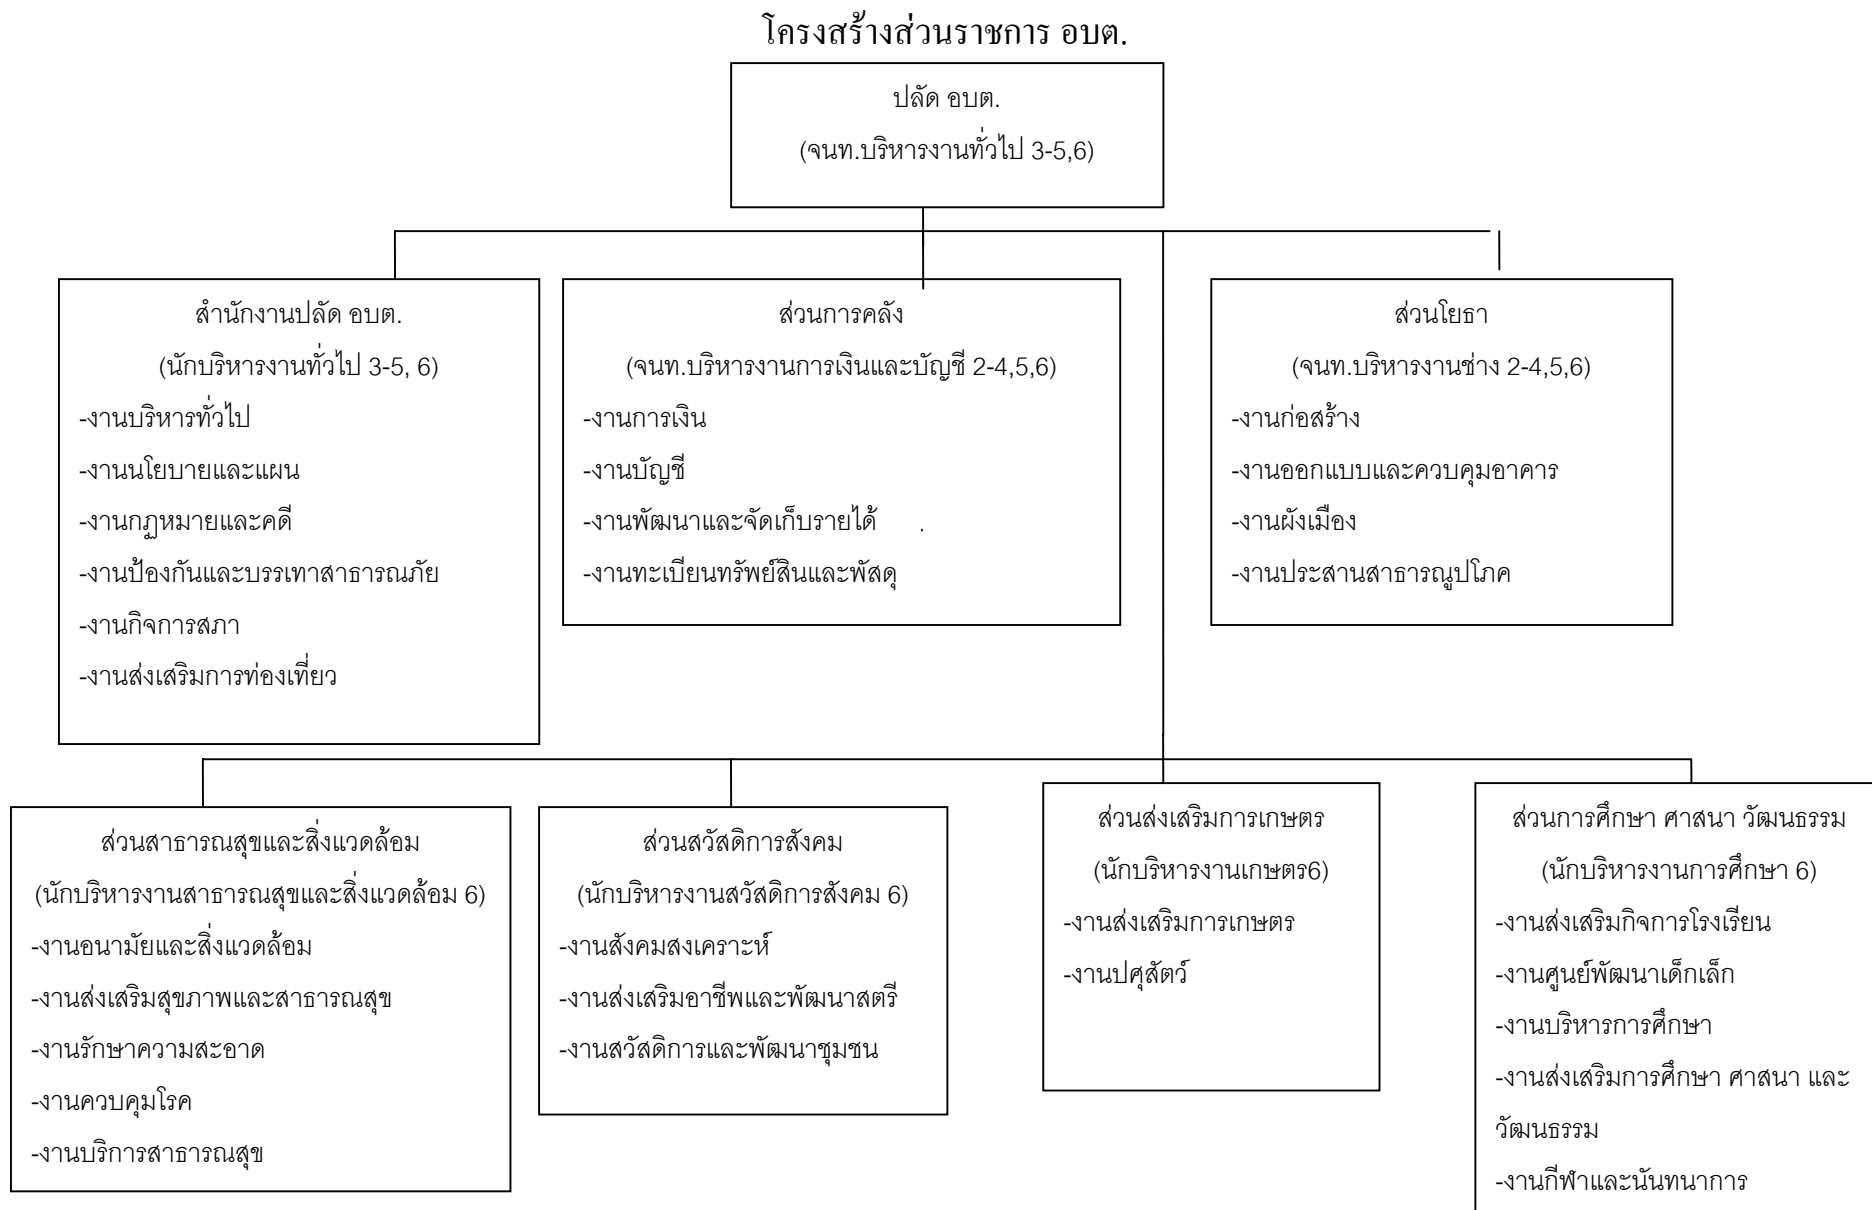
โครงสร้างส่วนราชการ อบต.

ปลัด อบต.
(จนท.บริหารงานทั่วไป 3-5,6)

สำนักงานปลัด อบต.
(นักบริหารงานทั่วไป 3-5, 6)
-งานบริหารทั่วไป
-งานนโยบายและแผน
-งานกฎหมายและคดี
-งานป้องกันและบรรเทาสาธารณภัย
-งานกิจการสภา
-งานส่งเสริมการท่องเที่ยว

ส่วนการคลัง
(จนท.บริหารงานการเงินและบัญชี 2-4,5,6)
-งานการเงิน
-งานบัญชี
-งานพัฒนาและจัดเก็บรายได้ .
-งานทะเบียนทรัพย์สินและพัสดุ

ส่วนโยธา
(จนท.บริหารงานช่าง 2-4,5,6)
-งานก่อสร้าง
-งานออกแบบและควบคุมอาคาร
-งานผังเมือง
-งานประสานสาธารณูปโภค

ส่วนสาธารณสุขและสิ่งแวดล้อม
(นักบริหารงานสาธารณสุขและสิ่งแวดล้อม 6)
-งานอนามัยและสิ่งแวดล้อม
-งานส่งเสริมสุขภาพและสาธารณสุข
-งานรักษาความสะอาด
-งานควบคุมโรค
-งานบริการสาธารณสุข

ส่วนสวัสดิการสังคม
(นักบริหารงานสวัสดิการสังคม 6)
-งานสังคมสงเคราะห์
-งานส่งเสริมอาชีพและพัฒนาสตรี
-งานสวัสดิการและพัฒนาชุมชน

ส่วนส่งเสริมการเกษตร
(นักบริหารงานเกษตร6)
-งานส่งเสริมการเกษตร
-งานปศุสัตว์

ส่วนการศึกษา ศาสนา วัฒนธรรม
(นักบริหารงานการศึกษา 6)
-งานส่งเสริมกิจการโรงเรียน
-งานศูนย์พัฒนาเด็กเล็ก
-งานบริหารการศึกษา
-งานส่งเสริมการศึกษา ศาสนา และวัฒนธรรม
-งานกีฬาและนันทนาการ